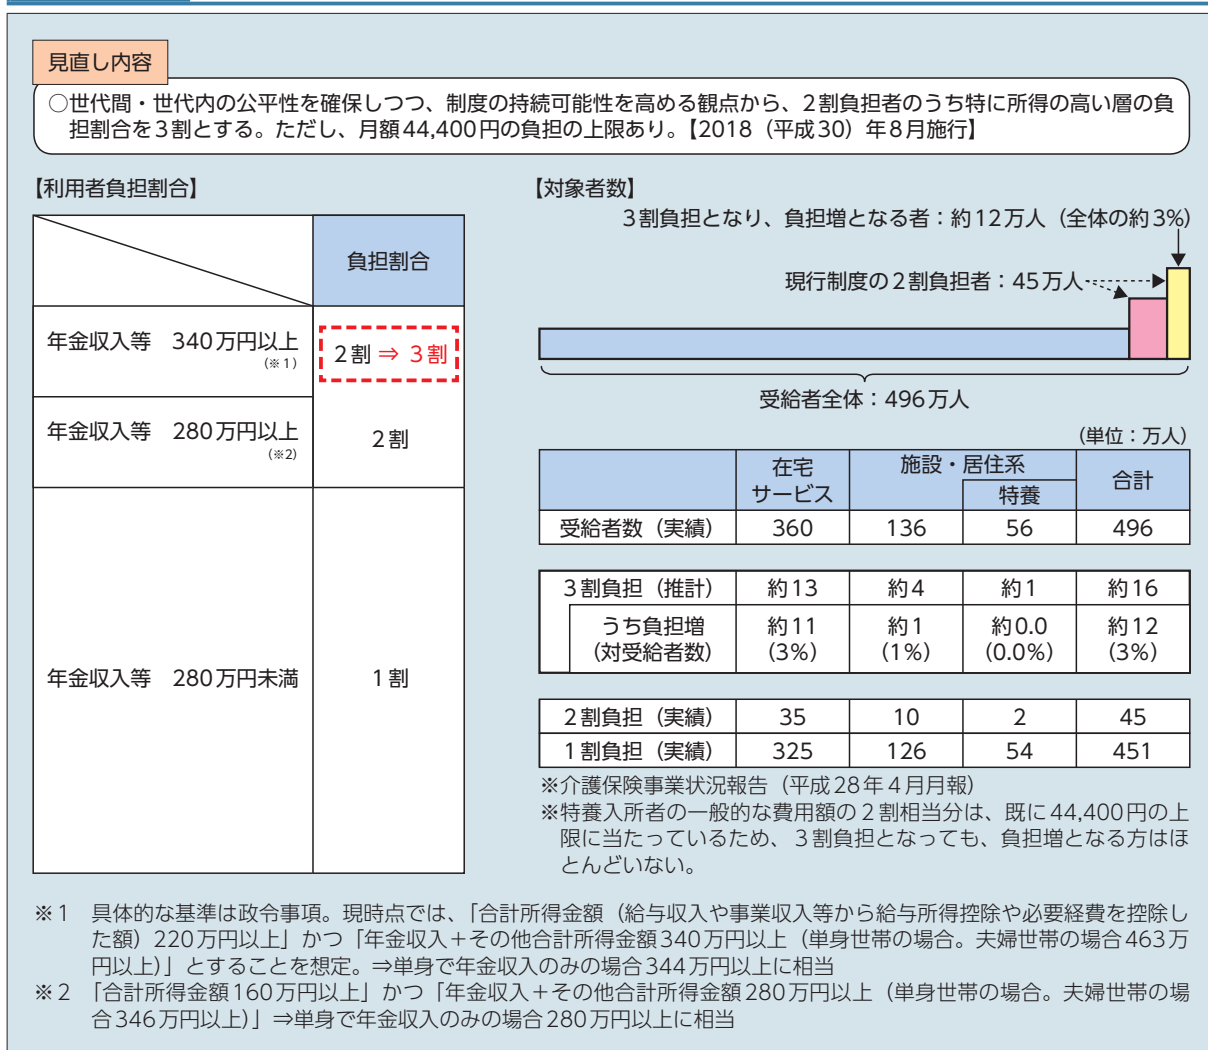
見直し内容

○世代間・世代内の公平性を確保しつつ、制度の持続可能性を高める観点から、２割負担者のうち特に所得の高い層の負担割合を３割とする。ただし、月額44,400円の負担の上限あり。【2018（平成30）年８月施行】

【利用者負担割合】

| | 負担割合 |
|---|---|
| 年金収入等　340万円以上（※1） | ２割 ⇒ ３割 |
| 年金収入等　280万円以上（※2） | ２割 |
| 年金収入等　280万円未満 | １割 |

【対象者数】

３割負担となり、負担増となる者：約12万人（全体の約3%）

現行制度の２割負担者：45万人

受給者全体：496万人

（単位：万人）

| | 在宅サービス | 施設・居住系 | 特養 | 合計 |
|---|---|---|---|---|
| 受給者数（実績） | 360 | 136 | 56 | 496 |

| | | | | |
|---|---|---|---|---|
| ３割負担（推計） | 約13 | 約4 | 約1 | 約16 |
| うち負担増（対受給者数） | 約11（3%） | 約1（1%） | 約0.0（0.0%） | 約12（3%） |

| | | | | |
|---|---|---|---|---|
| ２割負担（実績） | 35 | 10 | 2 | 45 |
| １割負担（実績） | 325 | 126 | 54 | 451 |

※介護保険事業状況報告（平成28年４月月報）
※特養入所者の一般的な費用額の２割相当分は、既に44,400円の上限に当たっているため、３割負担となっても、負担増となる方はほとんどいない。

※1　具体的な基準は政令事項。現時点では、「合計所得金額（給与収入や事業収入等から給与所得控除や必要経費を控除した額）220万円以上」かつ「年金収入＋その他合計所得金額340万円以上（単身世帯の場合。夫婦世帯の場合463万円以上）」とすることを想定。⇒単身で年金収入のみの場合344万円以上に相当
※2　「合計所得金額160万円以上」かつ「年金収入＋その他合計所得金額280万円以上（単身世帯の場合。夫婦世帯の場合346万円以上）」⇒単身で年金収入のみの場合280万円以上に相当